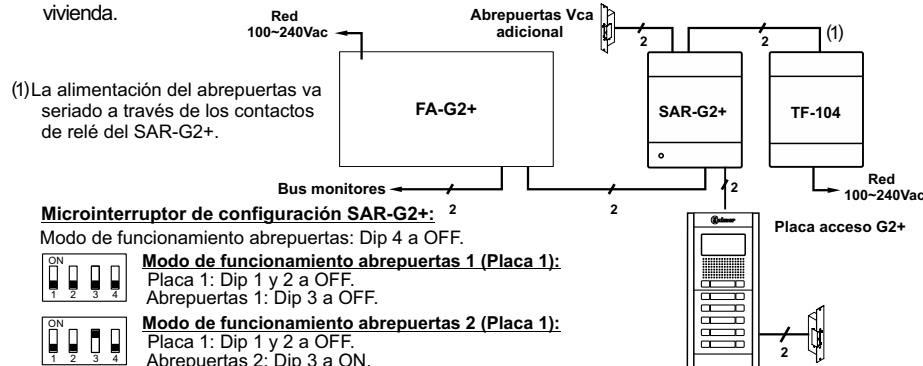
vivienda.

Red
100~240Vac

Abrepuertas Vca
adicional

2

2

(1)

(1) La alimentación del abrepuertas va seriado a través de los contactos de relé del SAR-G2+.

FA-G2+

SAR-G2+

TF-104

Red
100~240Vac

Bus monitores

2

2

2

Microinterruptor de configuración SAR-G2+:

Placa acceso G2+

Modo de funcionamiento abrepuertas: Dip 4 a OFF.

ON
1 2 3 4

Modo de funcionamiento abrepuertas 1 (Placa 1):
Placa 1: Dip 1 y 2 a OFF.
Abrepuertas 1: Dip 3 a OFF.

ON
1 2 3 4

Modo de funcionamiento abrepuertas 2 (Placa 1):
Placa 1: Dip 1 y 2 a OFF.
Abrepuertas 2: Dip 3 a ON.

2